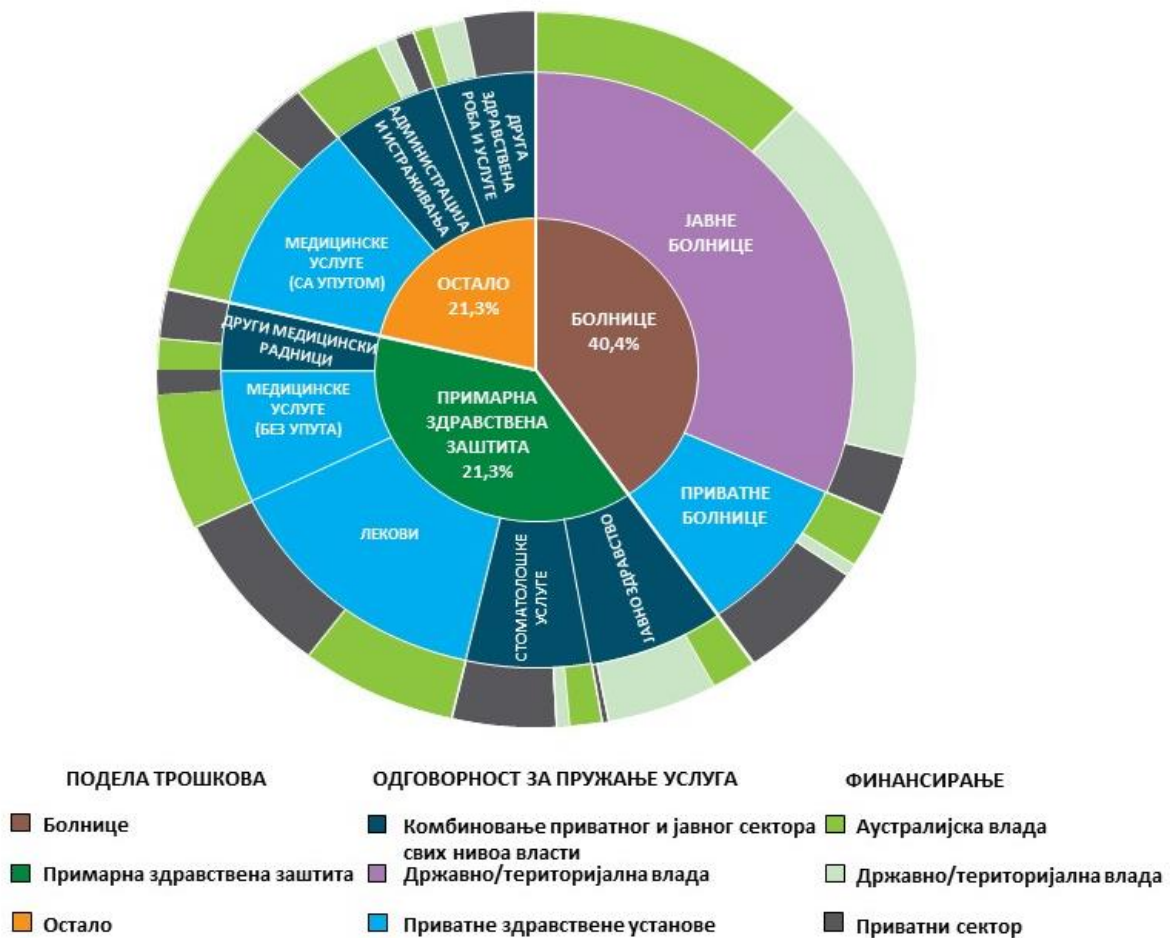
ДРУГА ЗДРАВСТВЕНА РОБА И УСЛУГЕ

АДМИНИСТРАЦИЈА И ИСТРАЖИВАЊА

ЈАВНЕ БОЛНИЦЕ

МЕДИЦИНСКЕ УСЛУГЕ (СА УПУТОМ)

ОСТАЛО 21,3%

БОЛНИЦЕ 40,4%

ДРУГИ МЕДИЦИНСКИ РАДНИЦИ

МЕДИЦИНСКЕ УСЛУГЕ (БЕЗ УПУТА)

ПРИМАРНА ЗДРАВСТВЕНА ЗАШТИТА 21,3%

ПРИВАТНЕ БОЛНИЦЕ

ЛЕКОВИ

СТОМАТОЛОШКЕ УСЛУГЕ

ЈАВНО ЗДРАВСТВО

ПОДЕЛА ТРОШКОВА

Болнице

Примарна здравствена заштита

Остало

ОДГОВОРНОСТ ЗА ПРУЖАЊЕ УСЛУГА

Комбиновање приватног и јавног сектора свих нивоа власти

Државно/територијална влада

Приватне здравствене установе

ФИНАНСИРАЊЕ

Аустралијска влада

Државно/територијална влада

Приватни сектор